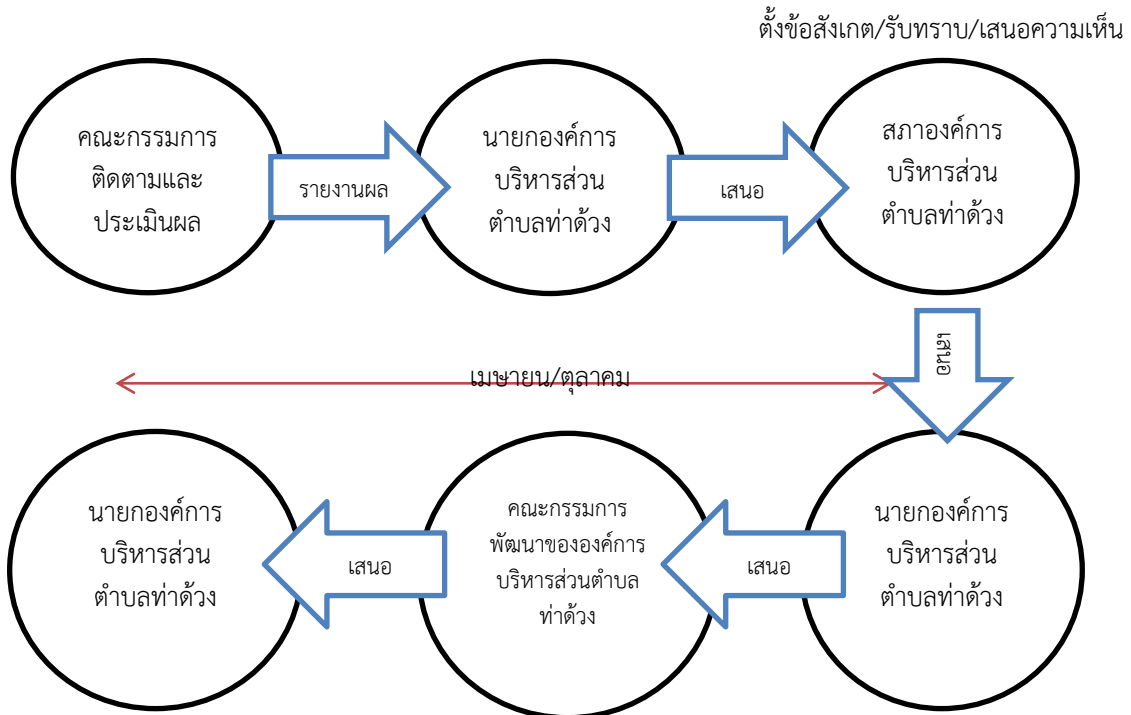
ตั้งข้อสังเกต/รับทราบ/เสนอความเห็น

คณะกรรมการติดตามและประเมินผล

รายงานผล

นายกองค์การบริหารส่วนตำบลท่าด้วง

เสนอ

สภาองค์การบริหารส่วนตำบลท่าด้วง

เสนอ

เมษายน/ตุลาคม

นายกองค์การบริหารส่วนตำบลท่าด้วง

เสนอ

คณะกรรมการพัฒนาขององค์การบริหารส่วนตำบลท่าด้วง

เสนอ

นายกองค์การบริหารส่วนตำบลท่าด้วง